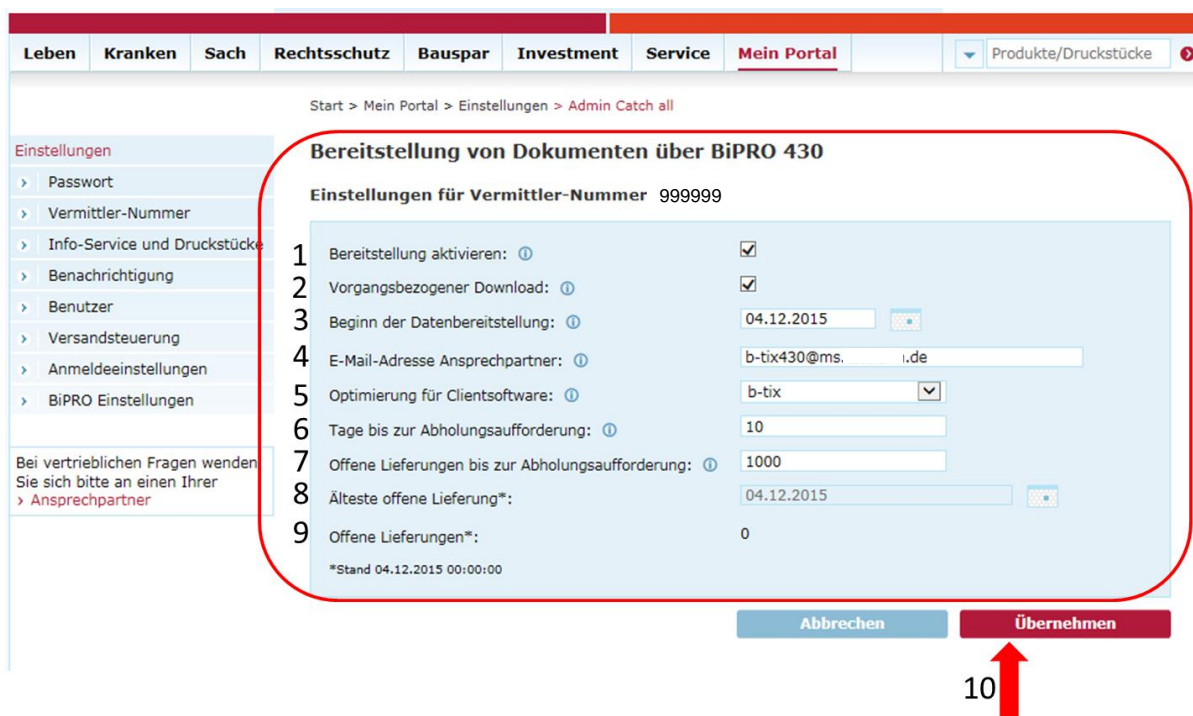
Leben Kranken Sach Rechtsschutz Bauspar Investment Service Mein Portal

Produkte/Druckstücke

Start > Mein Portal > Einstellungen > Admin Catch all

Einstellungen
› Passwort
› Vermittler-Nummer
› Info-Service und Druckstücke
› Benachrichtigung
› Benutzer
› Versandsteuerung
› Anmeldeeinstellungen
› BiPRO Einstellungen

Bei vertrieblichen Fragen wenden Sie sich bitte an einen Ihrer
› Ansprechpartner

Bereitstellung von Dokumenten über BiPRO 430

Einstellungen für Vermittler-Nummer 999999

1 Bereitstellung aktivieren: ⓘ
2 Vorgangsbezogener Download: ⓘ
3 Beginn der Datenbereitstellung: ⓘ 04.12.2015
4 E-Mail-Adresse Ansprechpartner: ⓘ b-tix430@ms.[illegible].de
5 Optimierung für Clientsoftware: ⓘ b-tix
6 Tage bis zur Abholungsaufforderung: ⓘ 10
7 Offene Lieferungen bis zur Abholungsaufforderung: ⓘ 1000
8 Älteste offene Lieferung*: 04.12.2015
9 Offene Lieferungen*: 0

*Stand 04.12.2015 00:00:00

Abbrechen Übernehmen

10